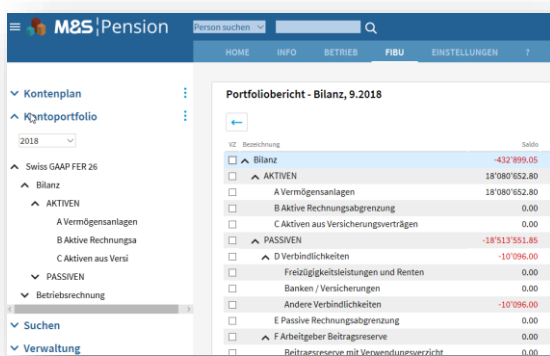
M&S Pension

Person suchen

HOME INFO BETRIEB FIBU EINSTELLUNGEN ?

Kontenplan

Kontoportfolio

2018

Swiss GAAP FER 26

Bilanz

AKTIVEN

A Vermögensanlagen

B Aktive Rechnungsa

C Aktiven aus Versi

PASSIVEN

Betriebsrechnung

Suchen

Verwaltung

Portfoliobericht - Bilanz, 9.2018

| VZ | Bezeichnung | Saldo |
|---|---|---|
| | Bilanz | -432'899.05 |
| | AKTIVEN | 18'080'652.80 |
| | A Vermögensanlagen | 18'080'652.80 |
| | B Aktive Rechnungsabgrenzung | 0.00 |
| | C Aktiven aus Versicherungsverträgen | 0.00 |
| | PASSIVEN | -18'513'551.85 |
| | D Verbindlichkeiten | -10'096.00 |
| | Freizügigkeitsleistungen und Renten | 0.00 |
| | Banken / Versicherungen | 0.00 |
| | Andere Verbindlichkeiten | -10'096.00 |
| | E Passive Rechnungsabgrenzung | 0.00 |
| | F Arbeitgeber Beitragsreserve | 0.00 |
| | Beitragsreserve mit Verwendungsverzicht | 0.00 |